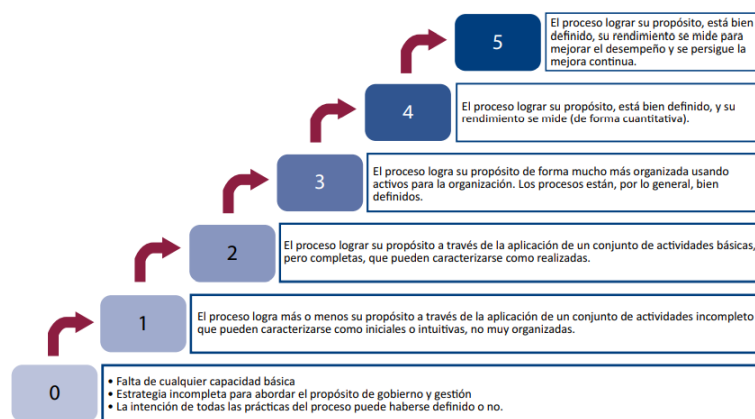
5

El proceso lograr su propósito, está bien definido, su rendimiento se mide para mejorar el desempeño y se persigue la mejora continua.

4

El proceso lograr su propósito, está bien definido, y su rendimiento se mide (de forma cuantitativa).

3

El proceso logra su propósito de forma mucho más organizada usando activos para la organización. Los procesos están, por lo general, bien definidos.

2

El proceso lograr su propósito a través de la aplicación de un conjunto de actividades básicas, pero completas, que pueden caracterizarse como realizadas.

1

El proceso logra más o menos su propósito a través de la aplicación de un conjunto de actividades incompleto que pueden caracterizarse como iniciales o intuitivas, no muy organizadas.

0

• Falta de cualquier capacidad básica
• Estrategia incompleta para abordar el propósito de gobierno y gestión
• La intención de todas las prácticas del proceso puede haberse definido o no.